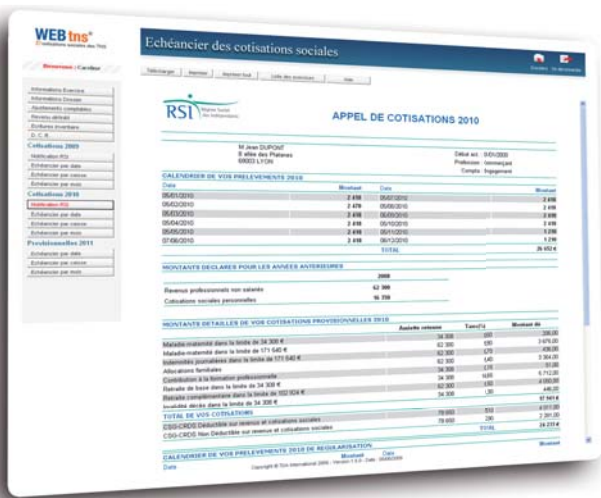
WEB tns®

Echéancier des cotisations sociales

Bienvenue | Cavilleur

Télécharger | Imprimer | Imprimer tout | Liste des exercices | Aide

Informations Exercice
Informations Dossier
Ajustements comptables
Revenu abrégé
Écritures inventaire
D. C. R.

Cotisations 2009
Notification RSI
Échéancier par date
Échéancier par caisse
Échéancier par mois

Cotisations 2010
Notification RSI
Échéancier par date
Échéancier par caisse
Échéancier par mois

Provisionnelles 2011
Échéancier par date
Échéancier par caisse
Échéancier par mois

RSI Régime Social des Indépendants

APPEL DE COTISATIONS 2010

M Jean DUPONT
8 allée des Platanes
69003 LYON

Début act. : 0/01/2000
Profession : commerçant
Compta : Engagement

CALENDRIER DE VOS PRELEVEMENTS 2010

| Date | Montant | Date | Montant |
|---|---|---|---|
| 05/01/2010 | 2 410 | 05/07/2010 | 2 410 |
| 05/02/2010 | 2 410 | 05/08/2010 | 2 410 |
| 05/03/2010 | 2 410 | 05/09/2010 | 2 410 |
| 05/04/2010 | 2 410 | 05/10/2010 | 2 410 |
| 05/05/2010 | 2 410 | 05/11/2010 | 1 210 |
| 07/06/2010 | 2 410 | 06/12/2010 | 1 210 |
| | | TOTAL | 26 452 € |

MONTANTS DECLARES POUR LES ANNÉES ANTERIEURES

| | 2008 |
|---|---|
| Revenus professionnels non salariés | 62 300 |
| Cotisations sociales personnelles | 16 350 |

MONTANTS DETAILLES DE VOS COTISATIONS PROVISIONNELLES 2010

| | Assiette retenue | Taux(%) | Montant dû |
|---|---|---|---|
| Maladie-maternité dans la limite de 34 308 € | 34 300 | 0,60 | 206,00 |
| Maladie-maternité dans la limite de 171 540 € | 62 300 | 5,90 | 3 676,00 |
| Indemnités journalières dans la limite de 171 540 € | 62 300 | 0,70 | 436,00 |
| Allocations familiales | 62 300 | 5,40 | 3 364,00 |
| Contribution à la formation professionnelle | 34 308 | 0,15 | 51,00 |
| Retraite de base dans la limite de 34 308 € | 34 300 | 16,65 | 5 712,00 |
| Retraite complémentaire dans la limite de 102 924 € | 62 300 | 6,50 | 4 050,00 |
| Invalidité décès dans la limite de 34 308 € | 34 300 | 1,30 | 446,00 |
| TOTAL DE VOS COTISATIONS | | | 17 941 € |
| CSG-CRDS Déductible sur revenus et cotisations sociales | 78 650 | 5,10 | 4 011,00 |
| CSG-CRDS Non Déductible sur revenus et cotisations sociales | 78 650 | 2,90 | 2 281,00 |
| | | TOTAL | 24 233 € |

CALENDRIER DE VOS PRELEVEMENTS 2010 DE REGULARISATION

| Date | Montant | Date | Montant |
|---|---|---|---|

Copyright © Tnis International 2009 - Version 1.0.0 - Date : 05/08/2009